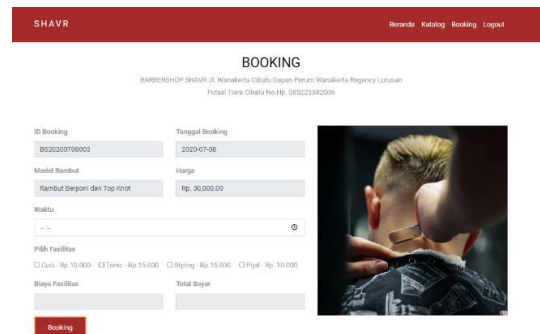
SHAVR

Beranda Katalog Booking Logout

BOOKING

BARBERSHOP SHAVR Jl. Wanakerta Cibatu Depan Perum Wanakerta Regency Lurusan Futsal Tiara Cibatu No.Hp. 089223342006

ID Booking
BS20200708003

Tanggal Booking
2020-07-08

Model Rambut
Rambut Berponi dan Top Knot

Harga
Rp. 30,000.00

Waktu
--:--

Pilih Fasilitas
☐ Cuci - Rp.10.000 ☐ Tonic - Rp.15.000 ☐ Styling - Rp.15.000 ☐ Pijat - Rp. 10.000

Biaya Fasilitas

Total Bayar

Booking